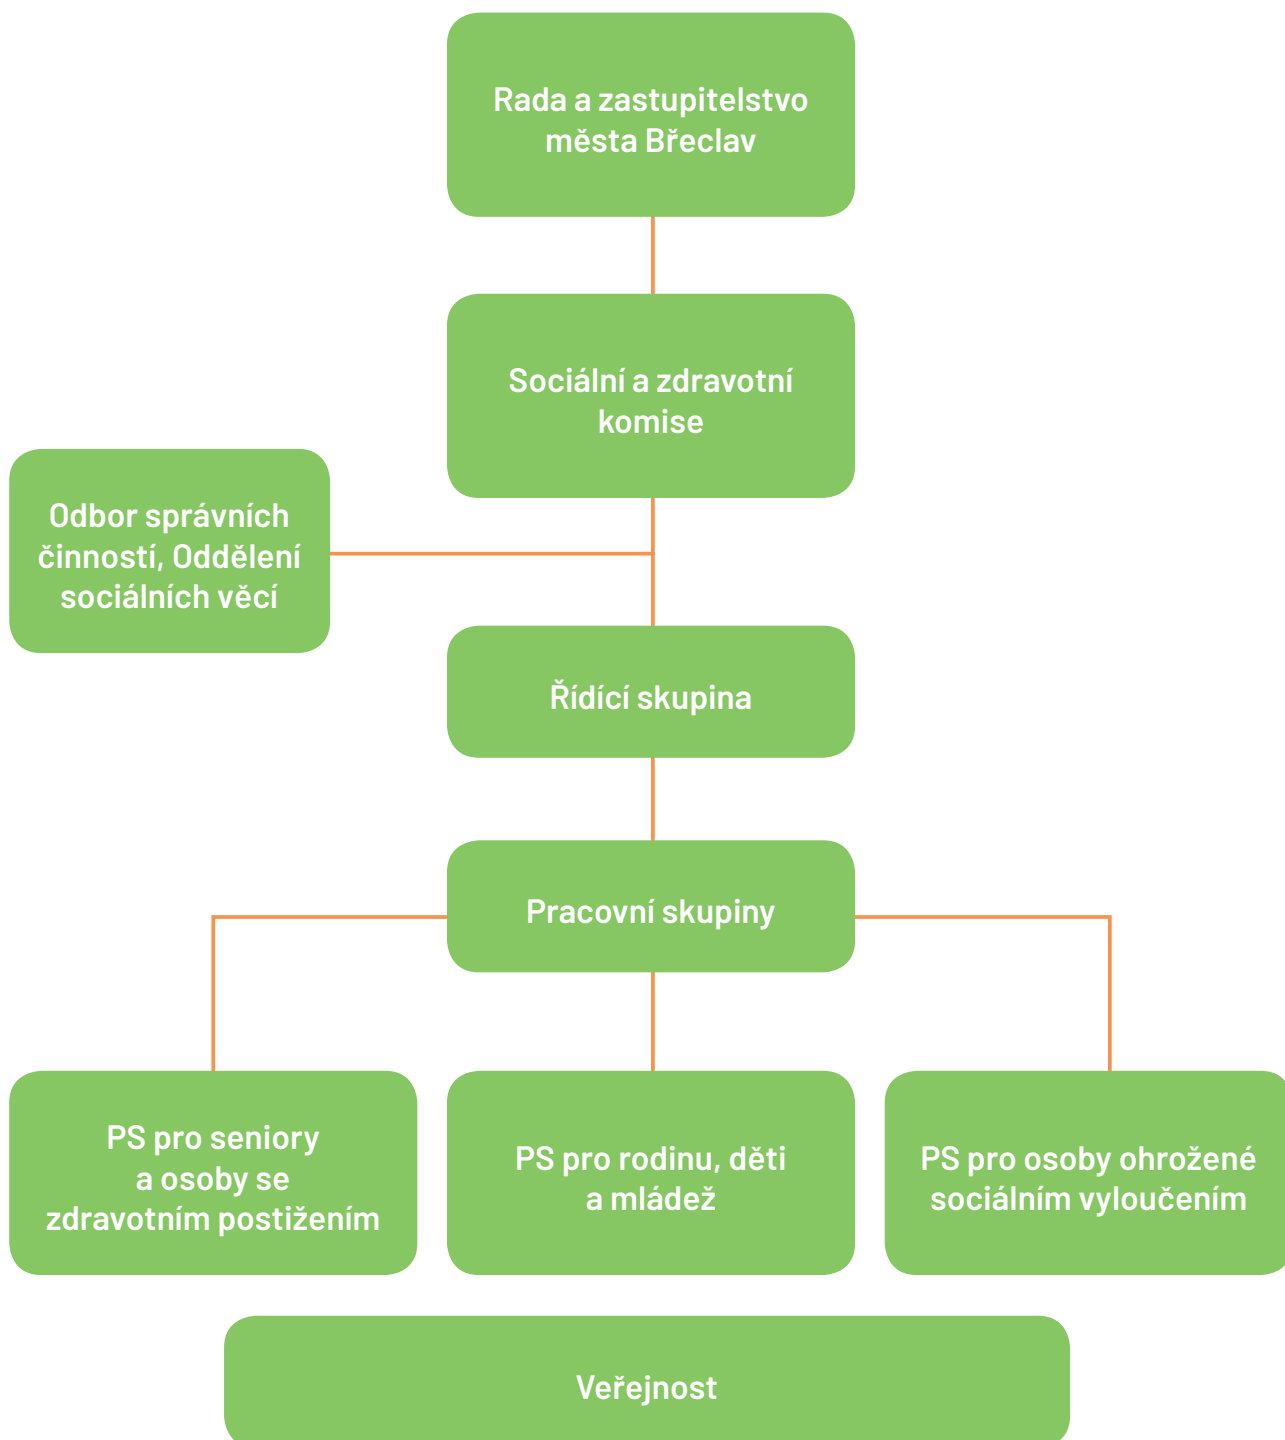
Rada a zastupitelstvo města Břeclav

Sociální a zdravotní komise

Odbor správních činností, Oddělení sociálních věcí

Řídící skupina

Pracovní skupiny

PS pro seniory a osoby se zdravotním postižením

PS pro rodinu, děti a mládež

PS pro osoby ohrožené sociálním vyloučením

Veřejnost